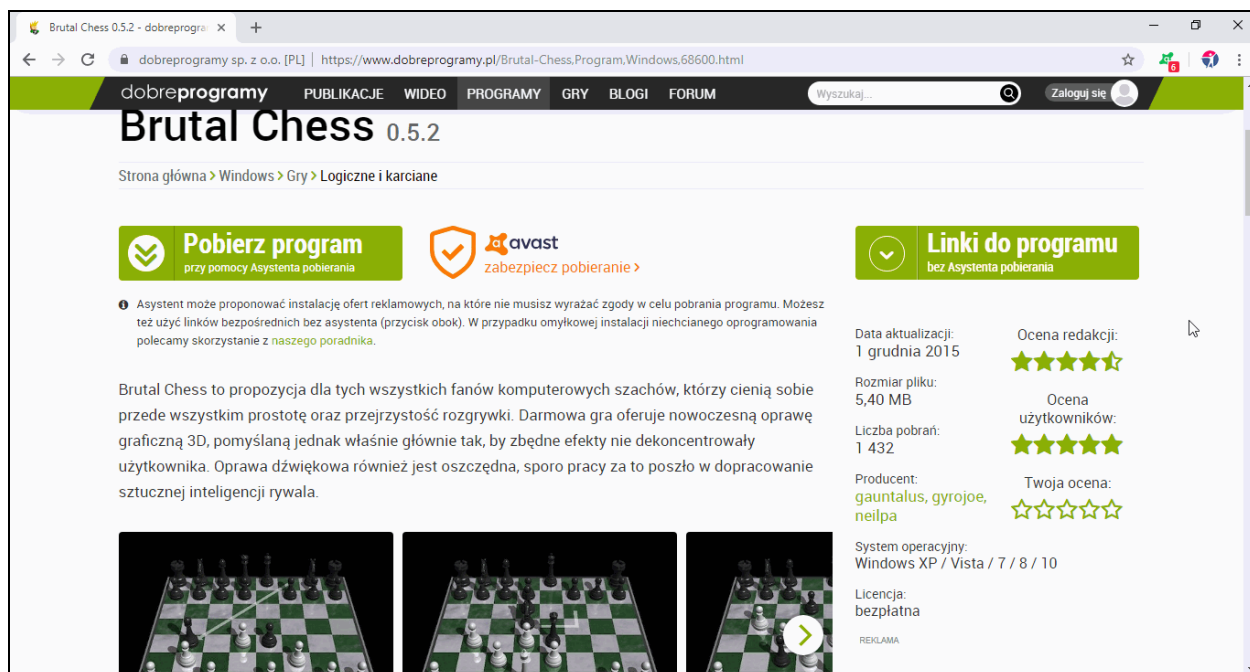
Brutal Chess 0.5.2 - dobreprogra ×
+

dobreprogramy sp. z o.o. [PL] | https://www.dobreprogramy.pl/Brutal-Chess,Program,Windows,68600.html

dobreprogramy PUBLIKACJE WIDEO PROGRAMY GRY BLOGI FORUM Wyszukaj... Zaloguj się

Brutal Chess 0.5.2

Strona główna > Windows > Gry > Logiczne i karciane

Pobierz program
przy pomocy Asystenta pobierania

avast
zabezpiecz pobieranie >

Linki do programu
bez Asystenta pobierania

Asystent może proponować instalację ofert reklamowych, na które nie musisz wyrażać zgody w celu pobrania programu. Możesz też użyć linków bezpośrednich bez asystenta (przycisk obok). W przypadku omyłkowej instalacji niechcianego oprogramowania polecamy skorzystanie z naszego poradnika.

Brutal Chess to propozycja dla tych wszystkich fanów komputerowych szachów, którzy cienią sobie przede wszystkim prostotę oraz przejrzystość rozgrywki. Darmowa gra oferuje nowoczesną oprawę graficzną 3D, pomyślaną jednak właśnie głównie tak, by zbędne efekty nie dekoncentrowały użytkownika. Oprawa dźwiękowa również jest oszczędna, sporo pracy za to poszło w dopracowanie sztucznej inteligencji rywala.

Data aktualizacji:
1 grudnia 2015

Ocena redakcji:

Rozmiar pliku:
5,40 MB

Ocena użytkowników:

Liczba pobrań:
1 432

Producent:
gauntalus, gyrojoe, neilpa

Twoja ocena:

System operacyjny:
Windows XP / Vista / 7 / 8 / 10

Licencja:
bezpłatna

REKLAMA